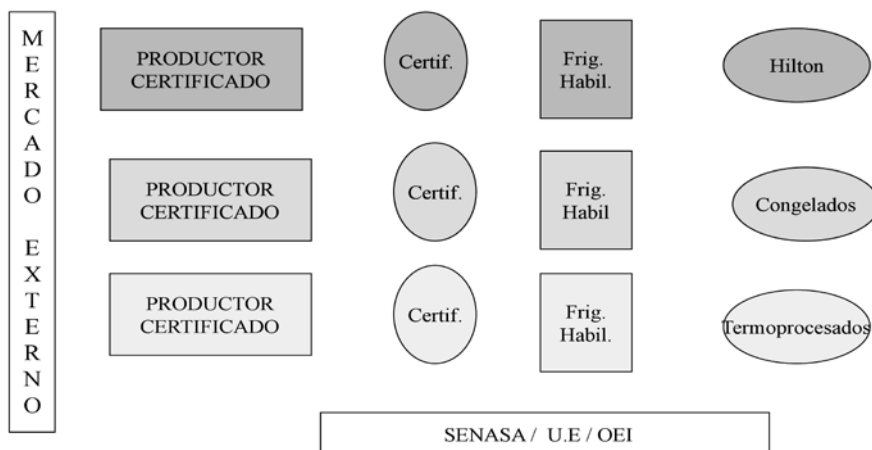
MERCADO EXTERNO

PRODUCTOR CERTIFICADO

Certif.

Frig. Habil.

Hilton

PRODUCTOR CERTIFICADO

Certif.

Frig. Habil

Congelados

PRODUCTOR CERTIFICADO

Certif.

Frig. Habil.

Termoprocesados

SENASA / U.E / OEI